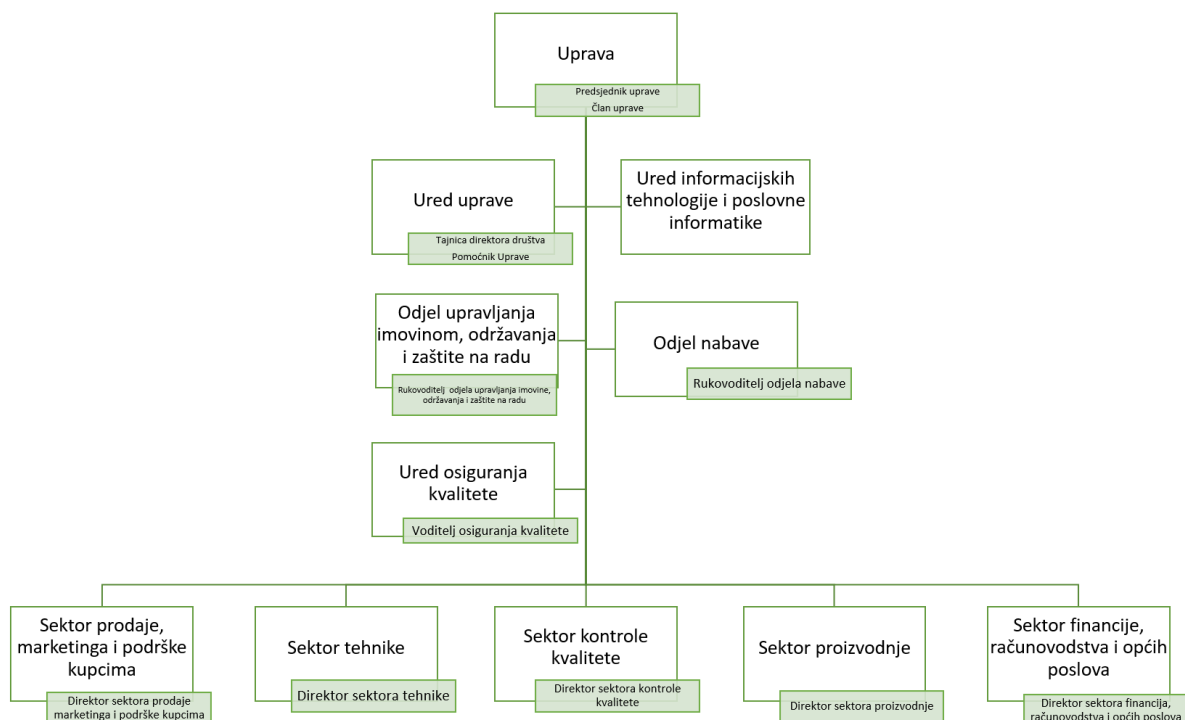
Uprava

Predsjednik uprave
Član uprave

Ured uprave

Tajnica direktora društva
Pomoćnik Uprave

Ured informacijskih tehnologije i poslovne informatike

Odjel upravljanja imovinom, održavanja i zaštite na radu

Rukovoditelj odjela upravljanja imovine, održavanja i zaštite na radu

Odjel nabave

Rukovoditelj odjela nabave

Ured osiguranja kvalitete

Voditelj osiguranja kvalitete

Sektor prodaje, marketinga i podrške kupcima

Direktor sektora prodaje marketinga i podrške kupcima

Sektor tehnike

Direktor sektora tehnike

Sektor kontrole kvalitete

Direktor sektora kontrole kvalitete

Sektor proizvodnje

Direktor sektora proizvodnje

Sektor financije, računovodstva i općih poslova

Direktor sektora financija, računovodstva i općih poslova